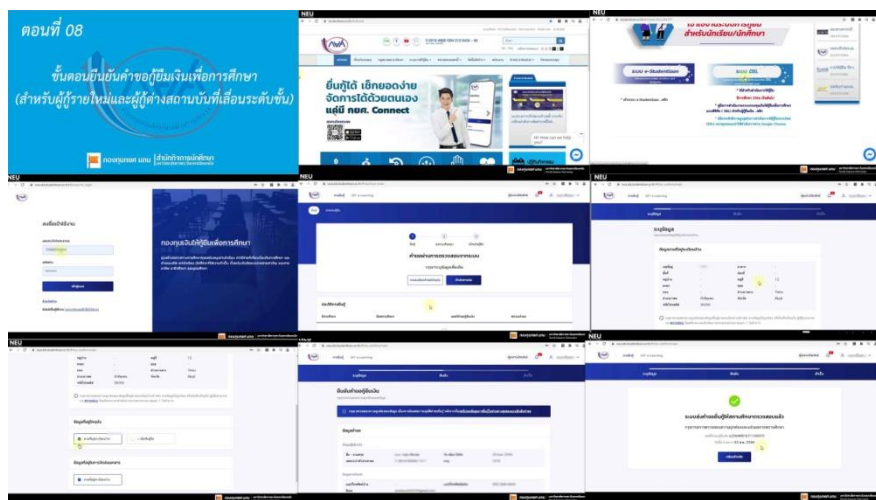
ตอนที่ 08

ขั้นตอนยืนยันค่าขอกู้ยืมเงินเพื่อการศึกษา (สำหรับผู้กู้รายใหม่และผู้กู้ต่างสถานศึกษาที่เลื่อนระดับชั้น)

กองทุนเงินให้กู้ยืมเพื่อการศึกษา

NEU

ยื่นกู้ได้ เช็กยอดง่าย จัดการได้ด้วยตนเอง แค่มี กยศ. Connect

NEU

ระบบ e-Studentloan

ระบบ DSL

NEU

กองทุนเงินให้กู้ยืมเพื่อการศึกษา

NEU

NEU

ระบุข้อมูล

NEU

NEU

ยืนยันค่าขอกู้ยืมเงิน

NEU

ระบบส่งค่าขอกู้ยืมไปยังสถานศึกษาเรียบร้อยแล้ว